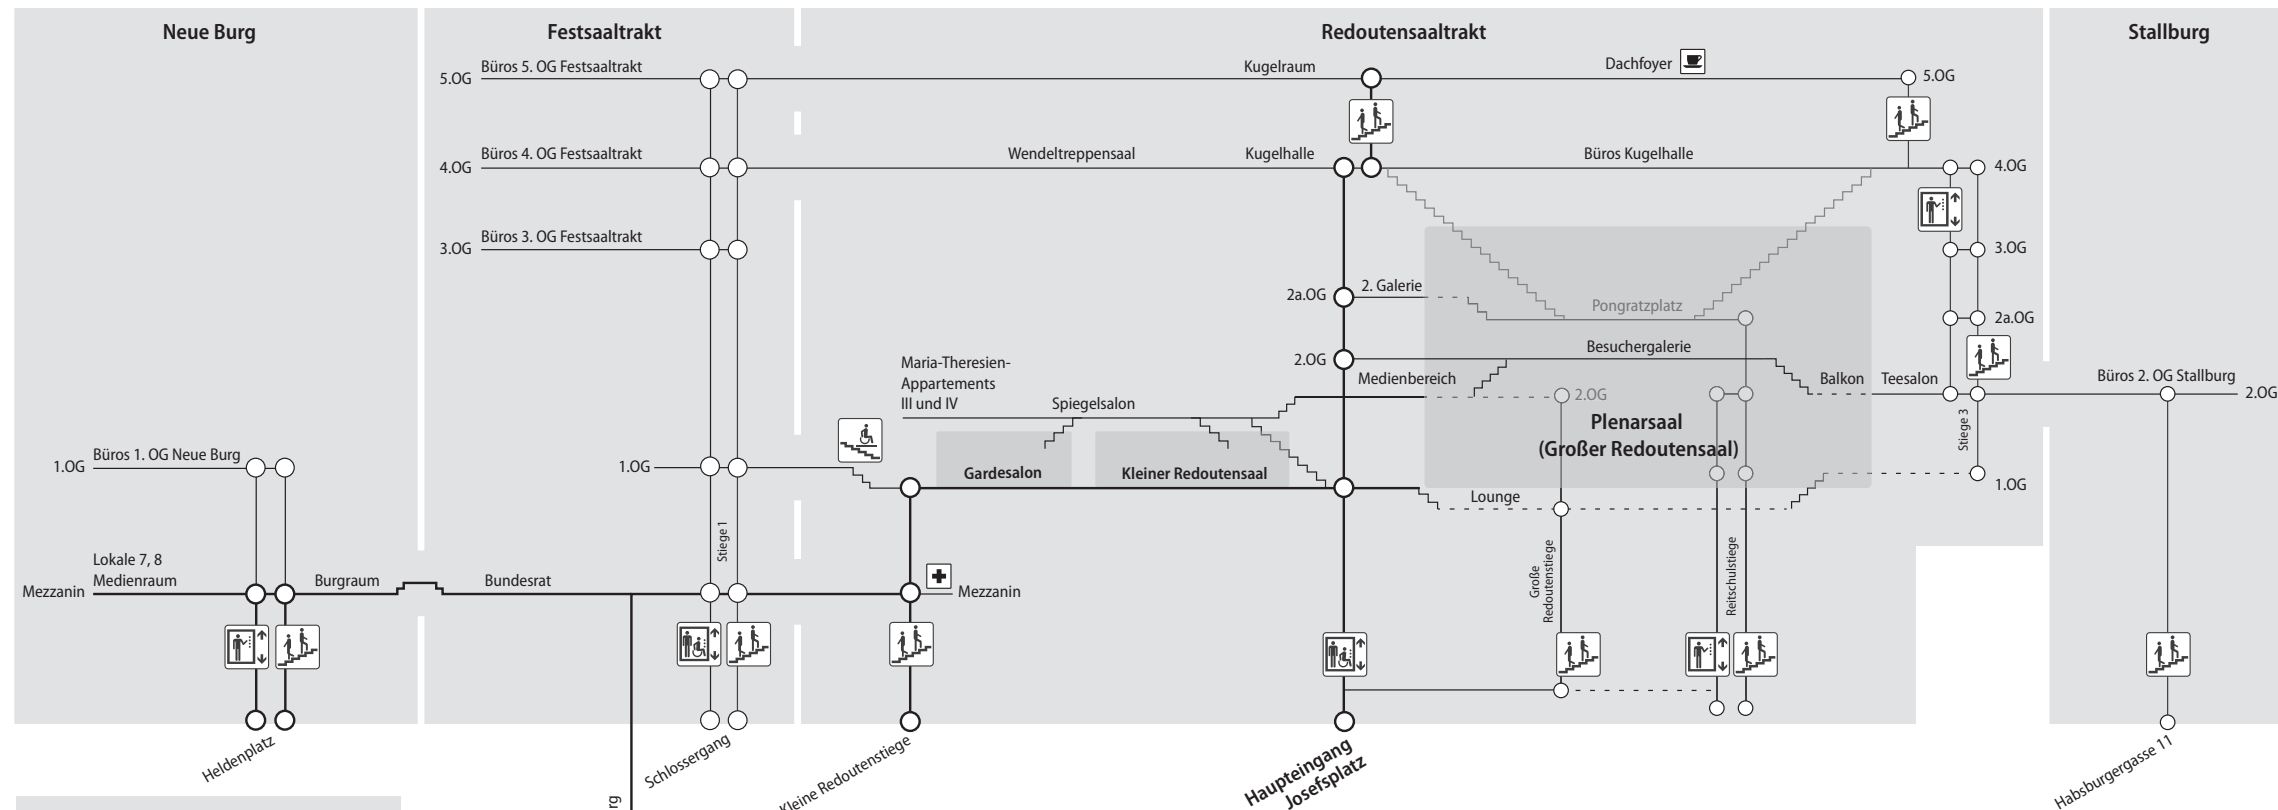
Neue Burg

Festsaaltrakt

Redoutensaaltrakt

Stallburg

5.OG Büros 5. OG Festsaaltrakt

Kugelraum

Dachfoyer

5.OG

4.OG Büros 4. OG Festsaaltrakt

Wendeltreppensaal

Kugelhalle

Büros Kugelhalle

4.OG

3.OG Büros 3. OG Festsaaltrakt

3.OG

2a.OG 2. Galerie

Pongratzplatz

2a.OG

2.OG

Besuchergalerie

Maria-Theresien-Appartements III und IV

Medienbereich

2.OG

Balkon

Teesalon

Büros 2. OG Stallburg

2.OG

Spiegelsalon

Plenarsaal (Großer Redoutensaal)

Stiege 3

1.OG Büros 1. OG Neue Burg

1.OG

Gardesalon

Kleiner Redoutensaal

1.OG

Lounge

Stiege 1

Lokale 7, 8 Medienraum

Mezzanin

Burgraum

Bundesrat

Mezzanin

Große Redoutenstiege

Reitschulstiege

Heldenplatz

Schlossergang

Kleine Redoutenstiege

Haupteingang Josefsplatz

Habsburgergasse 11

rg